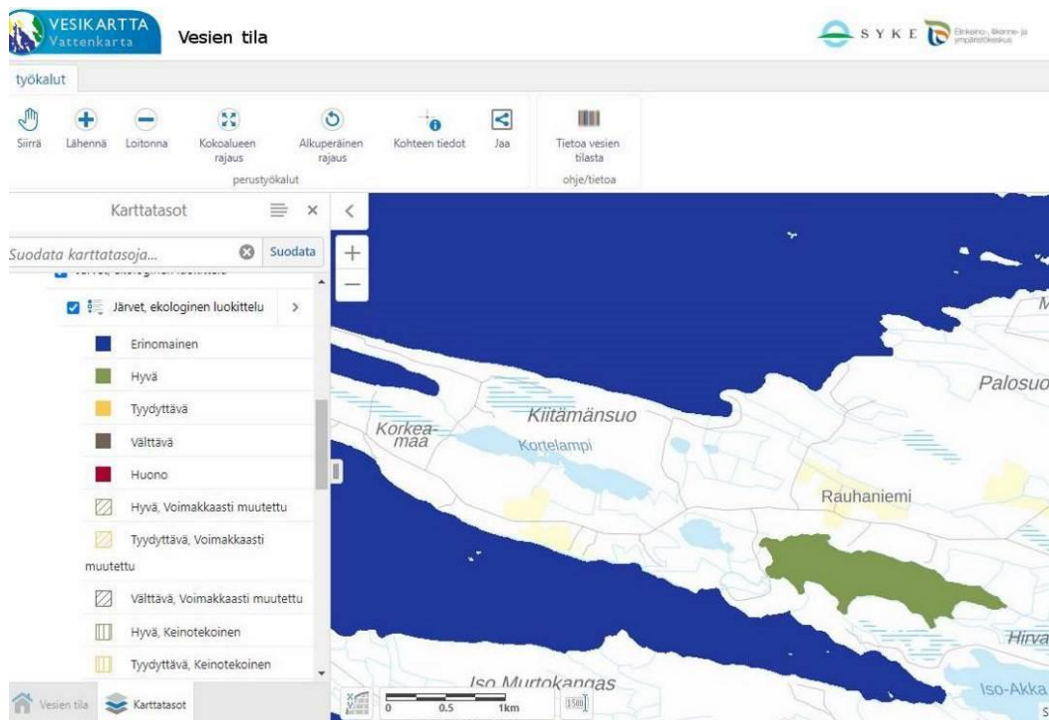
VESIKARTTA
Vattenkarta

Vesien tila

SYKE
Elinkeino-, liikenne- ja ympäristökeskus

työkalut

Siirrä
Lähennä
Loitonna
Kokoalueen rajaus
Alkuperäinen rajaus
Kohteen tiedot
Jaa
perustyökalut
Tietoa vesien tilasta
ohje/tietoa

Karttatasot

Suodata karttatasoja...
Suodata

Järvet, ekologinen luokittelu

Järvet, ekologinen luokittelu

Erinomainen
Hyvä
Tyydyttävä
Välttävä
Huono
Hyvä, Voimakkaasti muutettu
Tyydyttävä, Voimakkaasti muutettu
Välttävä, Voimakkaasti muutettu
Hyvä, Keinotekoinen
Tyydyttävä, Keinotekoinen

Vesien tila
Karttatasot

Palosuo
Kiitämänsuo
Korkeamaa
Kortelampi
Rauhaniemi
Hirva
Iso Murtokangas
Iso-Akka

0
0.5
1km
1580